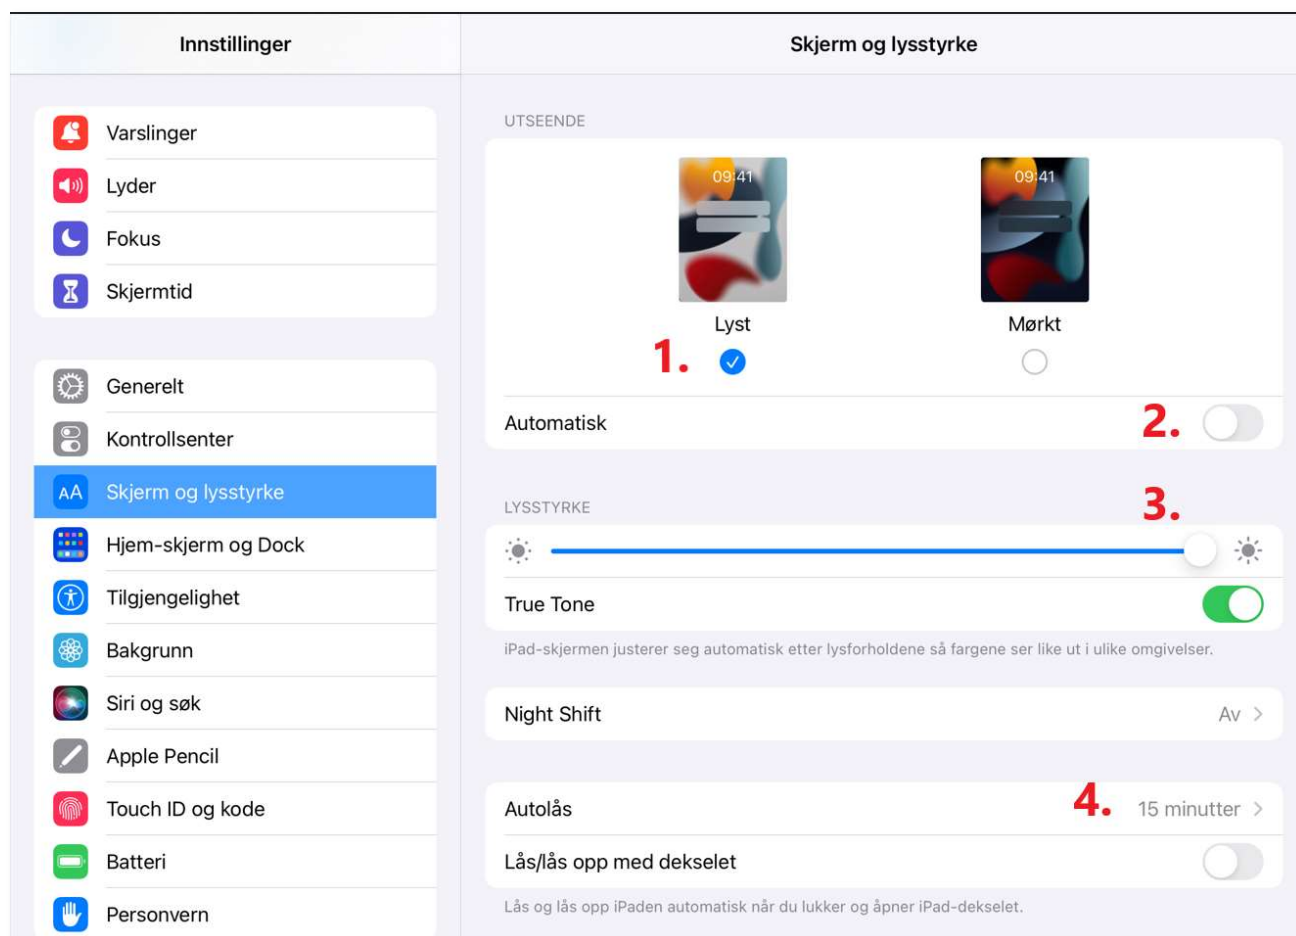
Innstillinger

Varslinger
Lyder
Fokus
Skjermtid

Generelt
Kontrollsenter
AA Skjerm og lysstyrke
Hjem-skjerm og Dock
Tilgjengelighet
Bakgrunn
Siri og søk
Apple Pencil
Touch ID og kode
Batteri
Personvern

Skjerm og lysstyrke

UTSEENDE

09:41
09:41

Lyst
Mørkt

1.

Automatisk
2.

LYSSTYRKE
3.

True Tone
iPad-skjermen justerer seg automatisk etter lysforholdene så fargene ser like ut i ulike omgivelser.

Night Shift
Av

Autolås
4.
15 minutter

Lås/lås opp med dekselet
Lås og lås opp iPaden automatisk når du lukker og åpner iPad-dekselet.